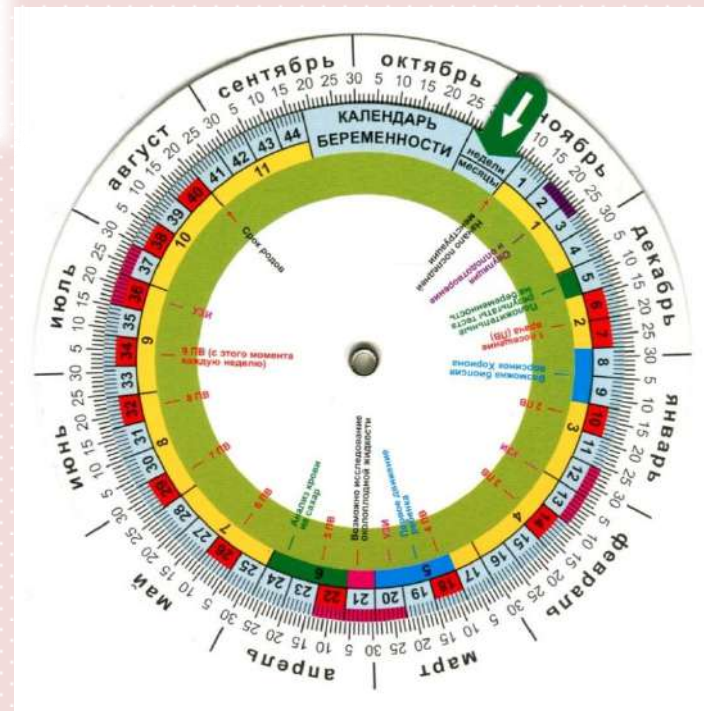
КАЛЕНДАРЬ БЕРЕМЕННОСТИ

недели
месяцы

сентябрь 5 10 15 20 25 30
октябрь 5 10 15 20 25
ноябрь 5 10 15 20 25 30
декабрь 5 10 15 20 25 30
январь 5 10 15 20 25
февраль 5 10 15 20 25 30
март 5 10 15 20 25 30
апрель 5 10 15 20 25 30
май 5 10 15 20 25 30
июнь 5 10 15 20 25 30
июль 5 10 15 20 25 30
август 5 10 15 20 25 30

1 2 3 4 5 6 7 8 9 10 11 12 13 14 15 16 17 18 19 20 21 22 23 24 25 26 27 28 29 30 31 32 33 34 35 36 37 38 39 40 41 42 43 44

1 2 3 4 5 6 7 8 9 10 11

Начало последней менструации
Овуляция и оплодотворение
Положительные результаты теста на беременность
1 посещение врача (ПВ)
Возможна биопсия ворсин хориона
2 ПВ
УЗИ
3 ПВ
4 ПВ
Первое движение ребенка
УЗИ
Возможно исследование околоплодной жидкости
5 ПВ
Анализ крови на сахар
6 ПВ
7 ПВ
8 ПВ
9 ПВ (с этого момента каждую неделю)
УЗИ
Срок родов